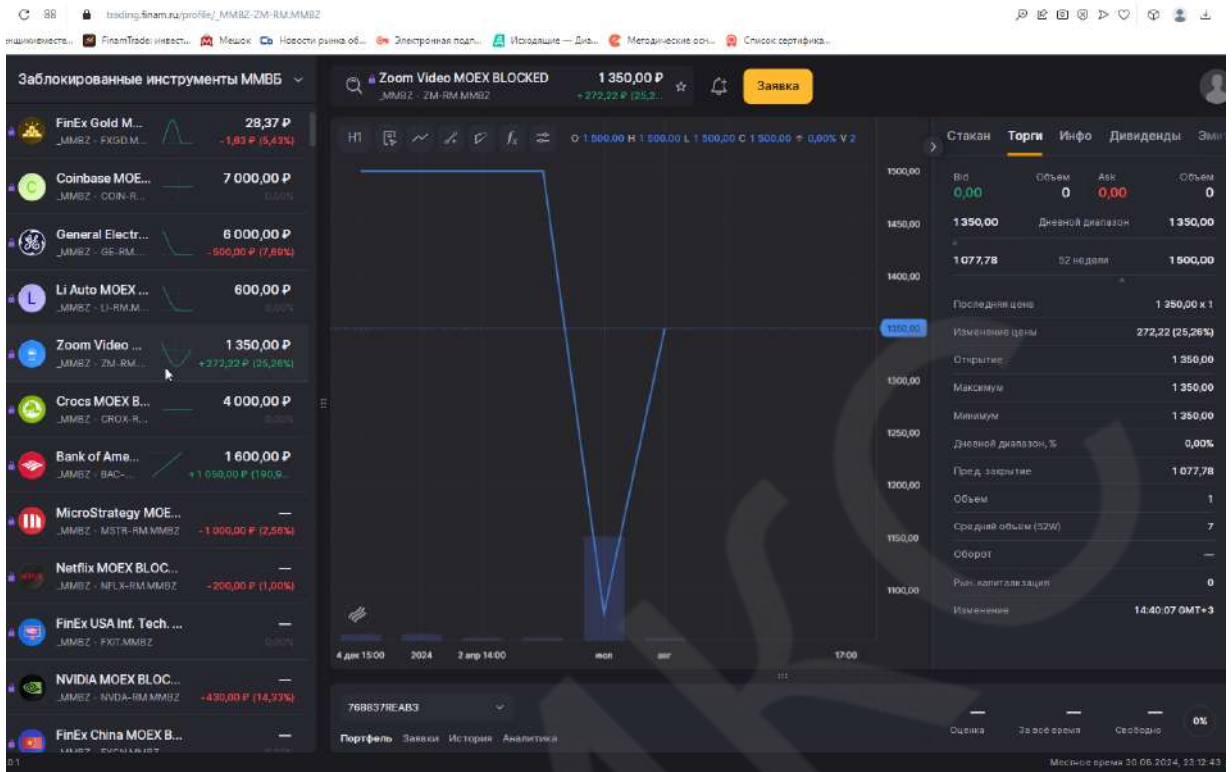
C 88 trading.finam.ru/profile/_MMBZ-ZM-RM.MMBZ

ондиционеосте... FinamTrade: инвест... Мешок Новости рынка об... Электронная подп... Исходящие — Диа... Методические осн... Список сертифика...

Заблокированные инструменты ММББ

Zoom Video MOEX BLOCKED
_MMBZ - ZM-RM.MMBZ
1 350,00 ₽
+272,22 ₽ (25,2...
Заявка

FinEx Gold M... _MMBZ - FXGD.M... 28,37 ₽ -1,83 ₽ (5,43%)
Coinbase MOE... _MMBZ - COIN-R... 7 000,00 ₽ 0,00%
General Electr... _MMBZ - GE-RM... 6 000,00 ₽ -500,00 ₽ (7,69%)
Li Auto MOEX ... _MMBZ - LI-RM.M... 600,00 ₽ 0,00%
Zoom Video ... _MMBZ - ZM-RM... 1 350,00 ₽ +272,22 ₽ (25,26%)
Crocs MOEX B... _MMBZ - CROX-R... 4 000,00 ₽ 0,00%
Bank of Ame... _MMBZ - BAC-... 1 600,00 ₽ +1 050,00 ₽ (190,9...
MicroStrategy MOE... _MMBZ - MSTR-RM.MMBZ — -1 000,00 ₽ (2,56%)
Netflix MOEX BLOC... _MMBZ - NFLX-RM.MMBZ — -200,00 ₽ (1,00%)
FinEx USA Inf. Tech. ... _MMBZ - FXIT.MMBZ — 0,00%
NVIDIA MOEX BLOC... _MMBZ - NVDA-RM.MMBZ — +430,00 ₽ (14,33%)
FinEx China MOEX B... —

H1 O 1 500,00 H 1 500,00 L 1 500,00 C 1 500,00 ↑ 0,00% V 2

1500,00
1450,00
1400,00
1350,00
1300,00
1250,00
1200,00
1150,00
1100,00

4 дек 15:00 2024 2 апр 14:00 мон авг 17:00

Стакан Торги Инфо Дивиденды Эми

| Bid | Объем | Ask | Объем |
|---|---|---|---|
| 0,00 | 0 | 0,00 | 0 |

1 350,00 Дневной диапазон 1 350,00
1 077,78 52 недели 1 500,00

| Последняя цена | 1 350,00 x 1 |
|---|---|
| Изменение цены | 272,22 (25,26%) |
| Открытие | 1 350,00 |
| Максимум | 1 350,00 |
| Минимум | 1 350,00 |
| Дневной диапазон, % | 0,00% |
| Пред. закрытие | 1 077,78 |
| Объем | 1 |
| Средний объем (52W) | 7 |
| Оборот | — |
| Рын. капитализация | 0 |
| Изменение | 14:40:07 GMT+3 |

768837REAB3
Портфель Заявки История Аналитика

— Оценка — За всё время — Свободно 0%

Местное время 30.06.2024, 23:12:43